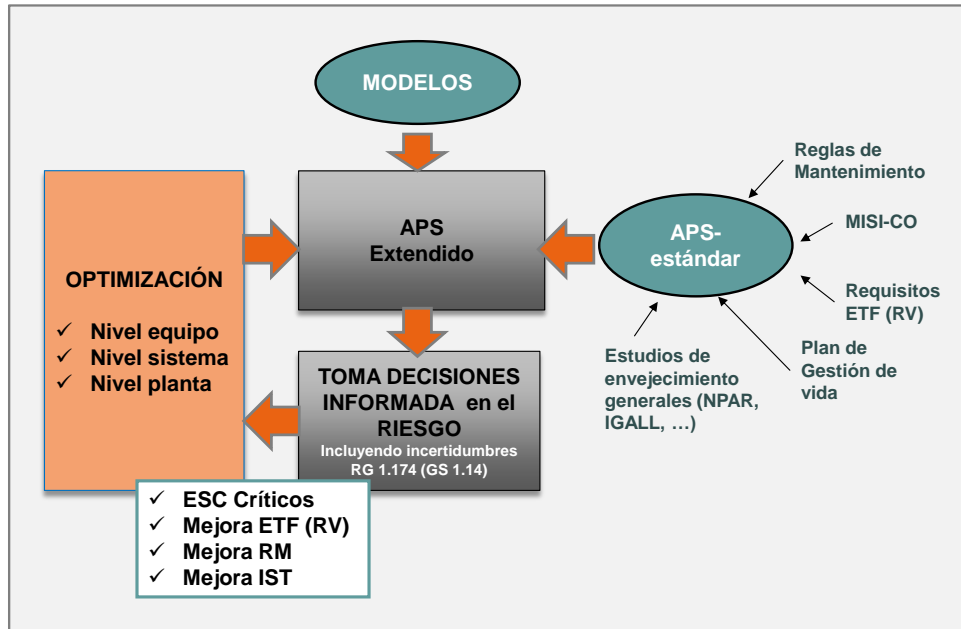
MODELOS

APS Extendido

APS-estándar

Reglas de Mantenimiento

MISI-CO

Requisitos ETF (RV)

Plan de Gestión de vida

Estudios de envejecimiento generales (NPAR, IGALL, …)

OPTIMIZACIÓN

✓ Nivel equipo
✓ Nivel sistema
✓ Nivel planta

TOMA DECISIONES INFORMADA en el RIESGO
Incluyendo incertidumbres RG 1.174 (GS 1.14)

✓ ESC Críticos
✓ Mejora ETF (RV)
✓ Mejora RM
✓ Mejora IST